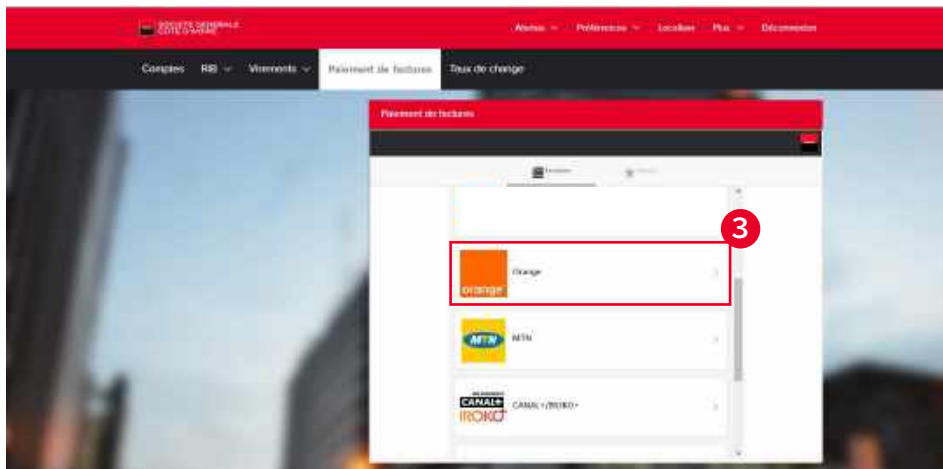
SOCIETE GENERALE
COTE D'IVOIRE

Alertes ∨ Préférences ∨ Localiser Plus ∨ Déconnexion

Comptes RIB ∨ Virements ∨ Paiement de factures Taux de change

Paiement de factures

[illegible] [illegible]

3

orange
Orange

MTN
MTN

CANAL+
IROKO+
CANAL+/IROKO+